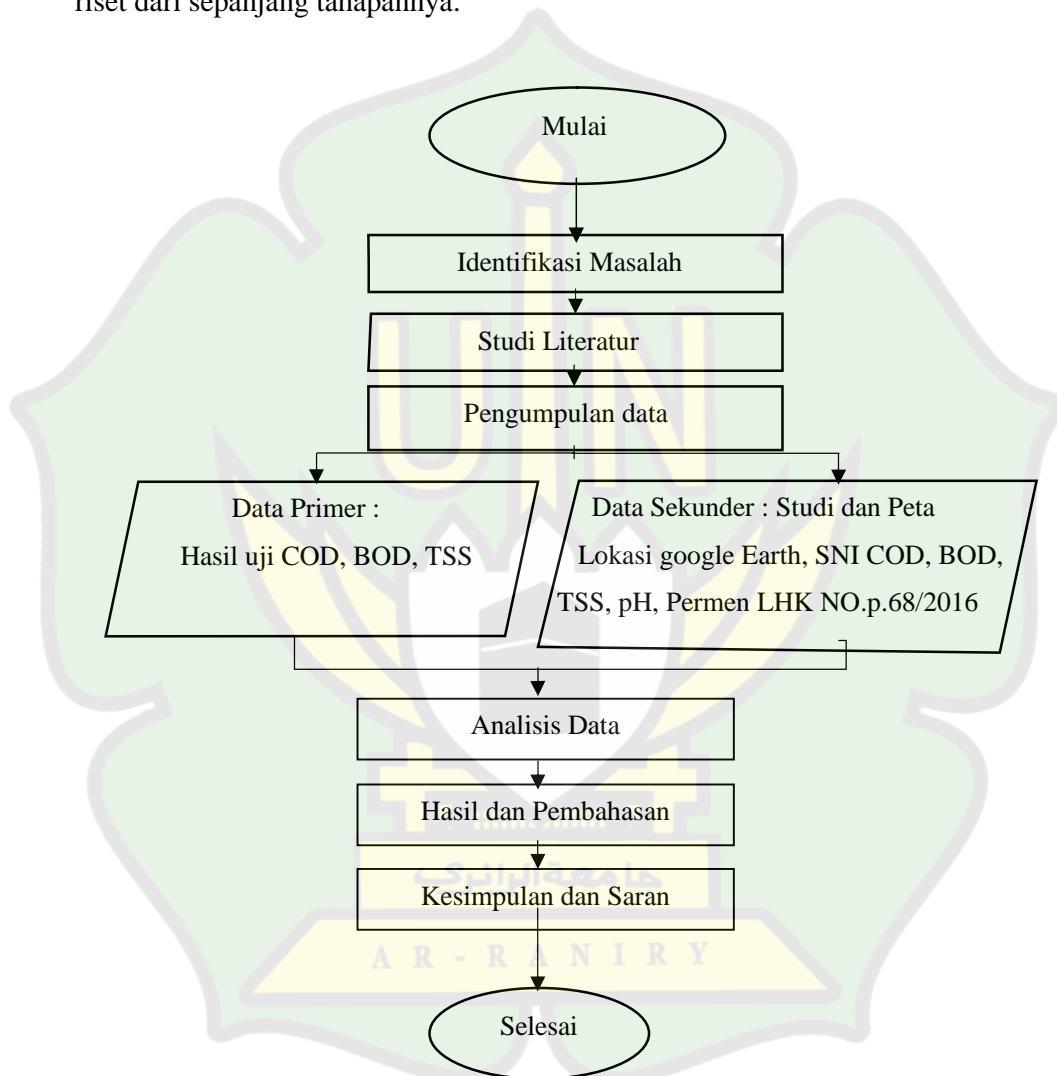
riset dari sepanjang tahapannya.

Mulai

Identifikasi Masalah

Studi Literatur

Pengumpulan data

Data Primer : Hasil uji COD, BOD, TSS

Data Sekunder : Studi dan Peta Lokasi google Earth, SNI COD, BOD, TSS, pH, Permen LHK NO.p.68/2016

Analisis Data

Hasil dan Pembahasan

جامعة الرانري

Kesimpulan dan Saran

A R - R A N I R Y

Selesai